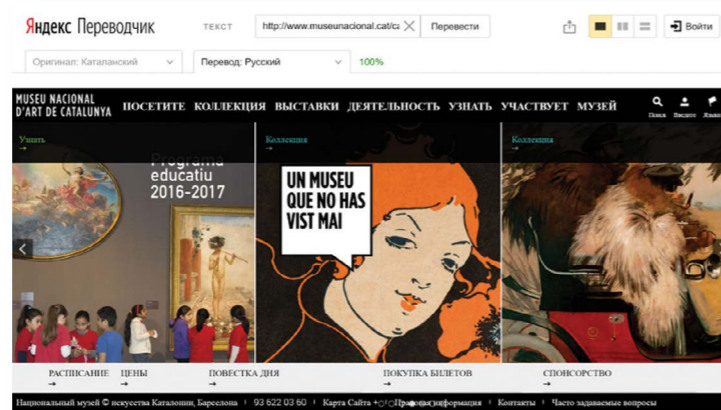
Яндекс Переводчик

ТЕКСТ

http://www.museunacional.cat/ca

Перевести

Войти

Оригинал: Каталанский

Перевод: Русский

100%

MUSEU NACIONAL D'ART DE CATALUNYA

ПОСЕТИТЕ КОЛЛЕКЦИЯ ВЫСТАВКИ ДЕЯТЕЛЬНОСТЬ УЗНАТЬ УЧАСТВУЕТ МУЗЕЙ

Поиск Вводите Языки

Узнать
→

Коллекция
→

Коллекция
→

Programa educatiu 2016-2017

UN MUSEU QUE NO HAS VIST MAI

РАСПИСАНИЕ
→

ЦЕНЫ
→

ПОВЕСТКА ДНЯ
→

ПОКУПКА БИЛЕТОВ
→

СПОНСОРСТВО
→

Национальный музей © искусства Каталонии, Барселона | 93 622 03 60 | Карта Сайта | Правовая информация | Контакты | Часто задаваемые вопросы